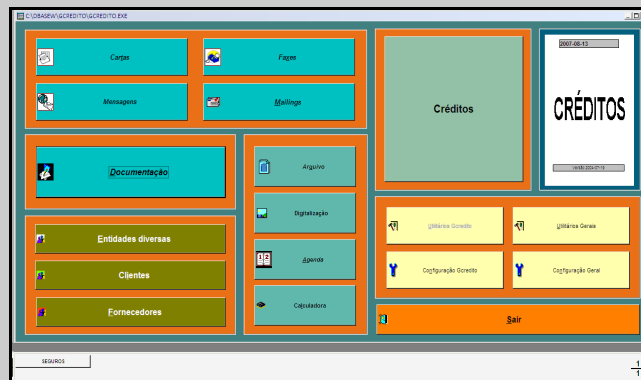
C:\OBASEW\GCREDITO\GCREDITO.EXE

Cartas

Faxes

Mensagens

Mailings

Documentação

Arquivo

Digitalização

Agenda

Calculadora

Entidades diversas

Clientes

Fornecedores

Créditos

2007-08-13

CRÉDITOS

Versão 2004-07-15

Utilitários Gcredito

Utilitários Gerais

Configuração Gcredito

Configuração Geral

Sair

SEGUROS